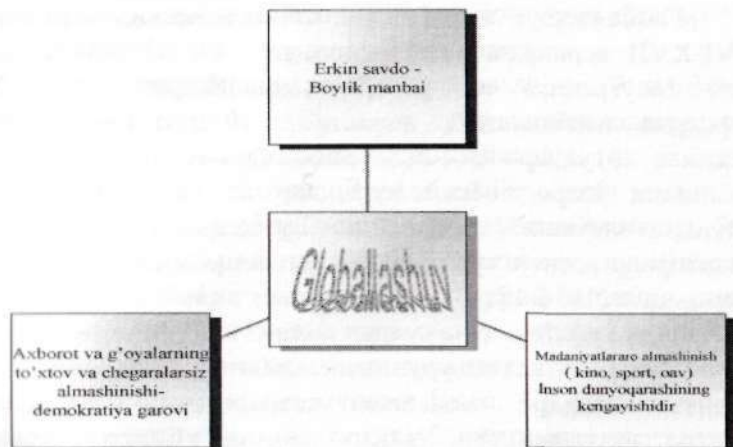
Erkin savdo - Boylik manbai

Globallashuv

Axborot va g'oyalarning to'xtov va chegaralarsiz almashinishi- demokratiya garovi

Madaniyatlararo almashinish ( kino, sport, oav) Inson dunyoqarashining kengayishidir